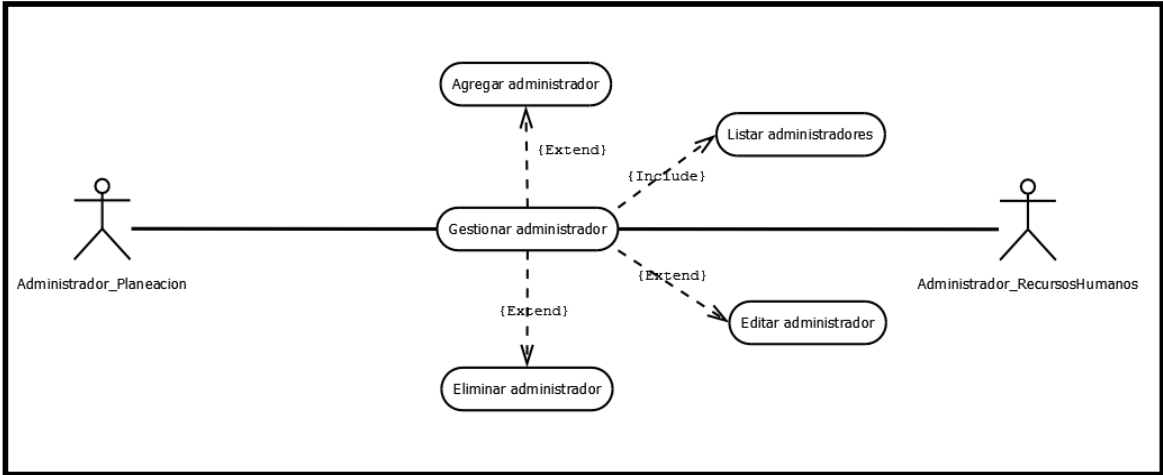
Agregar administrador

{Extend}

Listar administradores

{Include}

Administrador_Planeacion

Gestionar administrador

Administrador_RecursosHumanos

{Extend}

{Extend}

Editar administrador

Eliminar administrador